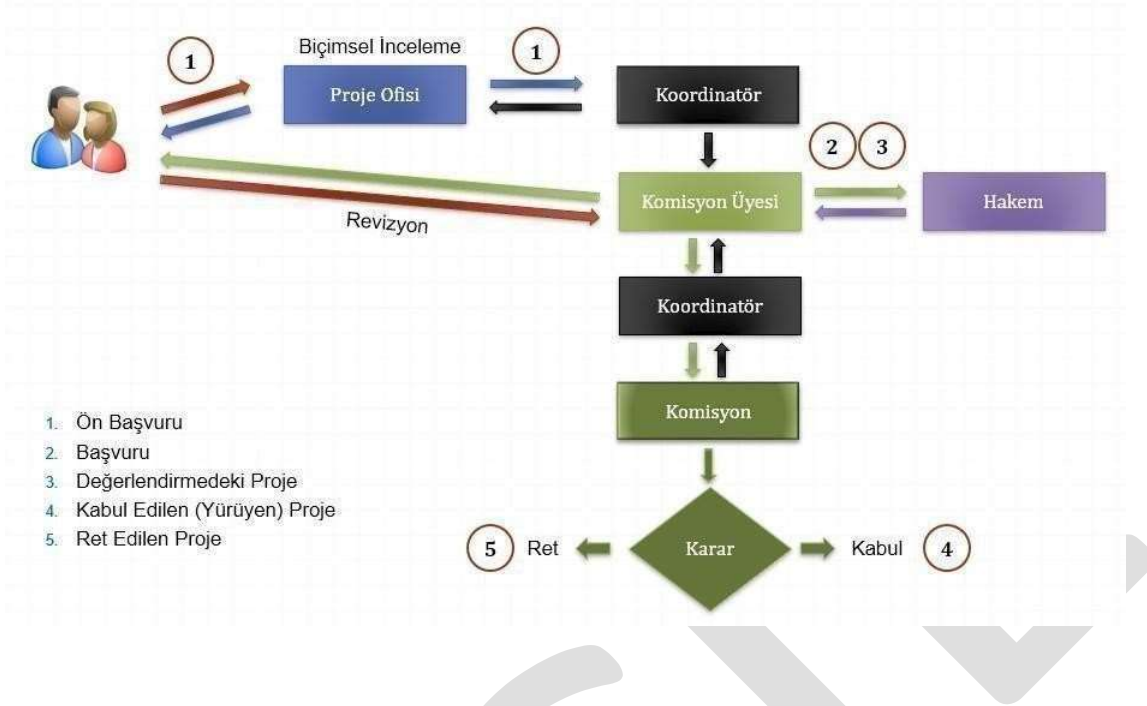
1

Biçimsel İnceleme

Proje Ofisi

1

Koordinatör

2 3

Komisyon Üyesi

Hakem

Revizyon

Koordinatör

Komisyon

1. Ön Başvuru
2. Başvuru
3. Değerlendirmedeki Proje
4. Kabul Edilen (Yürüyen) Proje
5. Ret Edilen Proje

5 Ret

Karar

Kabul 4